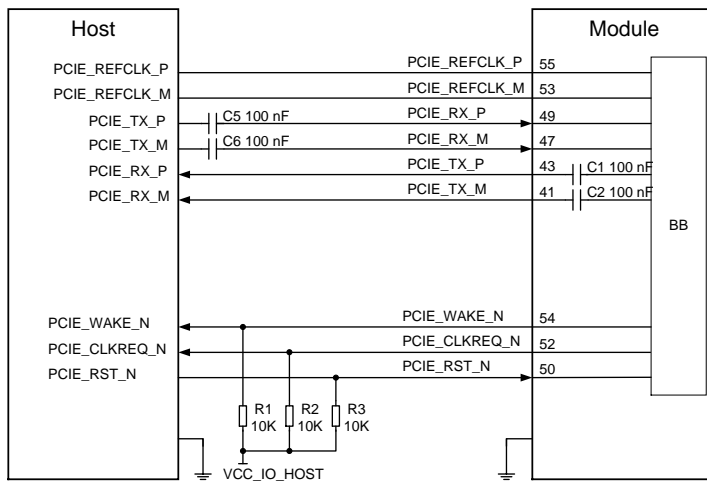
Host

Module

PCIE_REFCLK_P
PCIE_REFCLK_M
PCIE_TX_P
PCIE_TX_M
PCIE_RX_P
PCIE_RX_M

C5 100 nF
C6 100 nF

PCIE_REFCLK_P 55
PCIE_REFCLK_M 53
PCIE_RX_P 49
PCIE_RX_M 47
PCIE_TX_P 43
PCIE_TX_M 41

C1 100 nF
C2 100 nF

BB

PCIE_WAKE_N
PCIE_CLKREQ_N
PCIE_RST_N

PCIE_WAKE_N 54
PCIE_CLKREQ_N 52
PCIE_RST_N 50

R1 10K
R2 10K
R3 10K

VCC_IO_HOST